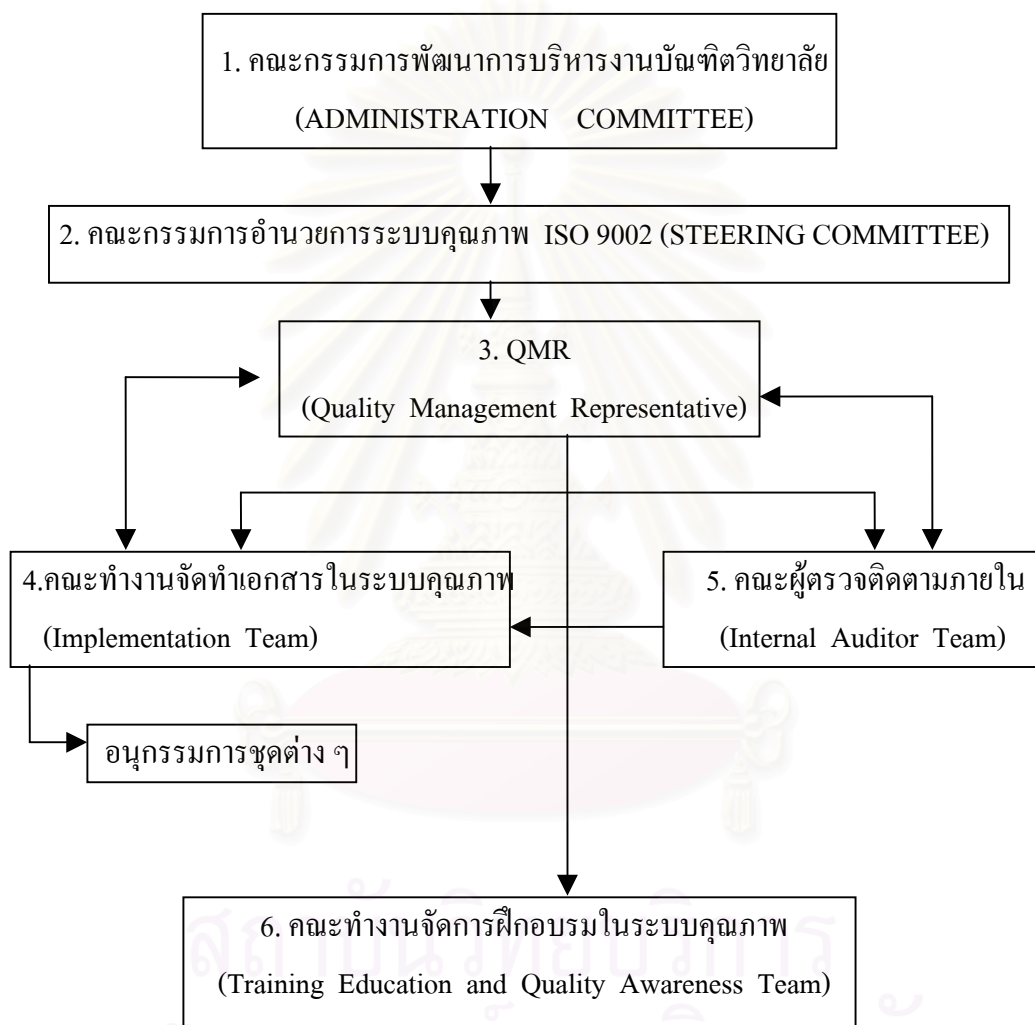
1. คณะกรรมการพัฒนาการบริหารงานบัณฑิตวิทยาลัย (ADMINISTRATION COMMITTEE)

2. คณะกรรมการอำนวยการระบบคุณภาพ ISO 9002 (STEERING COMMITTEE)

3. QMR (Quality Management Representative)

4.คณะทำงานจัดทำเอกสารในระบบคุณภาพ (Implementation Team)

5. คณะผู้ตรวจติดตามภายใน (Internal Auditor Team)

อนุกรรมการชุดต่าง ๆ

6. คณะทำงานจัดการฝึกอบรมในระบบคุณภาพ (Training Education and Quality Awareness Team)

สถาบันวิทยบริการ